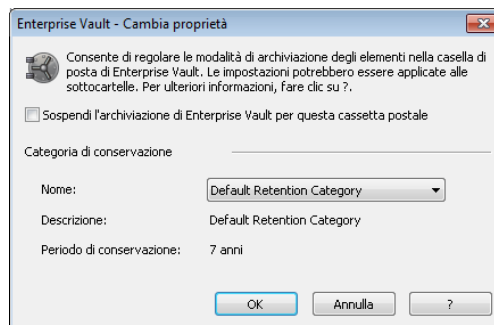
Enterprise Vault - Cambia proprietà

Consente di regolare le modalità di archiviazione degli elementi nella casella di posta di Enterprise Vault. Le impostazioni potrebbero essere applicate alle sottocartelle. Per ulteriori informazioni, fare clic su ?.

Sospendi l'archiviazione di Enterprise Vault per questa cassetta postale

Categoria di conservazione

Nome: Default Retention Category

Descrizione: Default Retention Category

Periodo di conservazione: 7 anni

OK Annulla ?